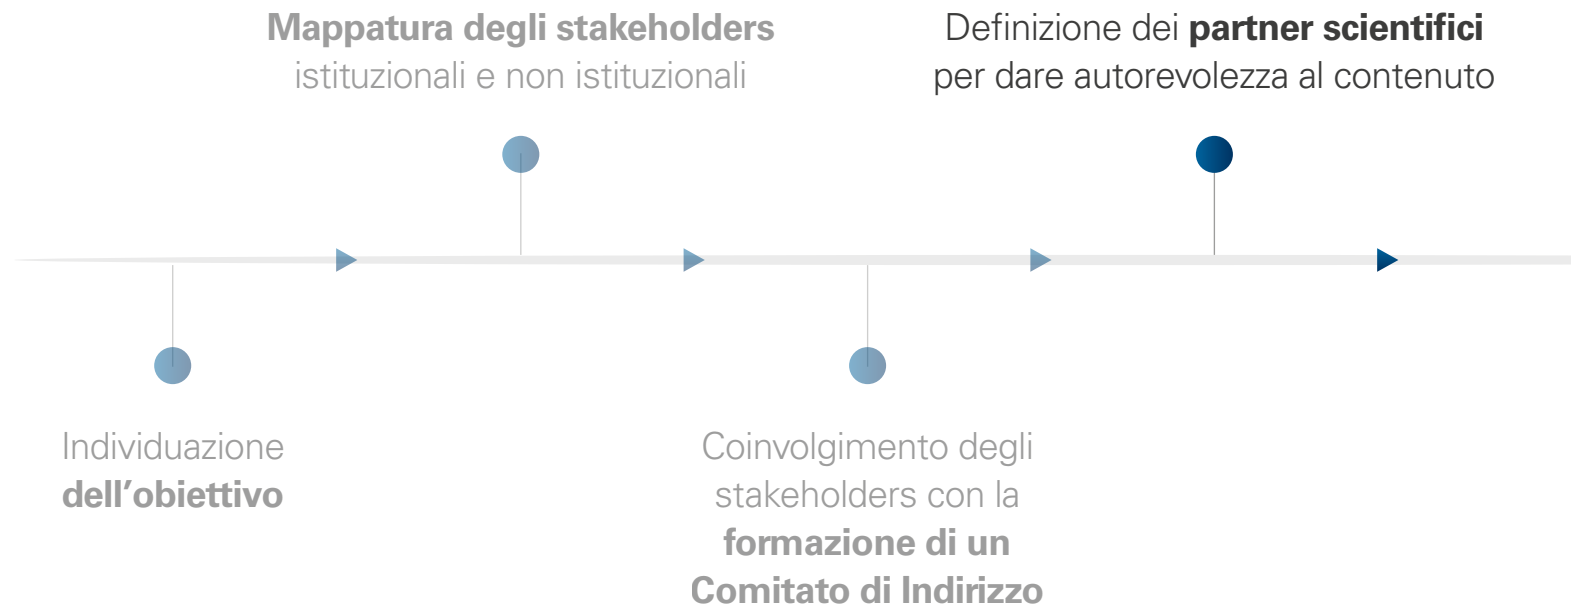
Mappatura degli stakeholders istituzionali e non istituzionali

Definizione dei partner scientifici per dare autorevolezza al contenuto

Individuazione dell’obiettivo

Coinvolgimento degli stakeholders con la formazione di un Comitato di Indirizzo